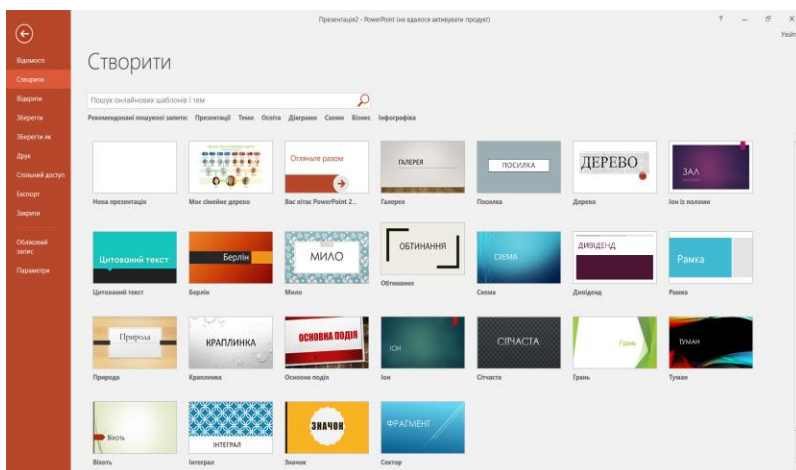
Презентація2 - PowerPoint (не вдалося активувати продукт)

? – ✕

Увійт

Відомості
Створити
Відкрити
Зберегти
Зберегти як
Друк
Спільний доступ
Експорт
Закрити
Обліковий запис
Параметри

Створити

Пошук онлайнових шаблонів і тем

Рекомендовані пошукові запити: Презентації Теми Освіта Діаграми Схеми Бізнес Інфографіка

Нова презентація

Моє сімейне дерево

Огляньте разом
Вас вітає PowerPoint 2...

ГАЛЕРЕЯ
Галерея

ПОСИЛКА
Посилка

ДЕРЕВО
Дерево

ЗАЛ
Іон із полями

Цитований текст
Цитований текст

Берлін
Берлін

МИЛО
Мило

ОБТИНАННЯ
Обтинання

СХЕМА
Схема

ДИВІДЕНД
Дивіденд

Рамка
Рамка

Природа
Природа

КРАПЛИНКА
Краплинка

ОСНОВНА ПОДІЯ
Основна подія

ІОН
Іон

СІЧАСТА
Сітчаста

Грань
Грань

ТУМАН
Туман

Віхоть
Віхоть

ІНТЕГРАЛ
Інтеграл

ЗНАЧОК
Значок

ФРАГМЕНТ
Сектор